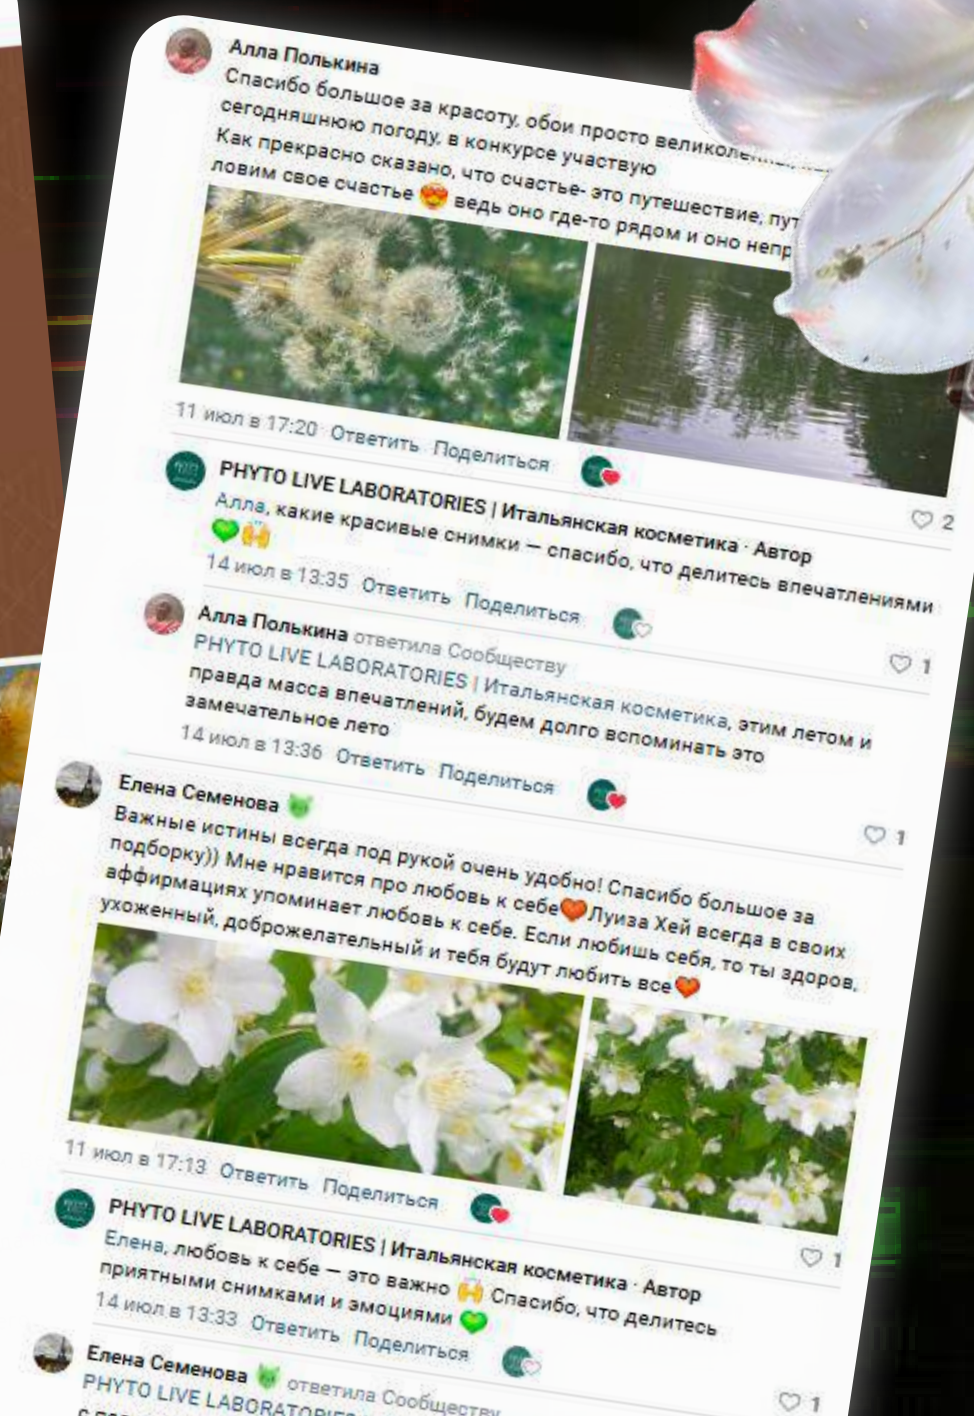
Алла Полькина
Спасибо большое за красоту, обои просто великоле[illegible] сегодняшнюю погоду, в конкурсе участвую
Как прекрасно сказано, что счастье- это путешествие, пут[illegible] ловим свое счастье 😍 ведь оно где-то рядом и оно непр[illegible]

11 июл в 17:20 Ответить Поделиться

♡ 2

PHYTO LIVE LABORATORIES | Итальянская косметика · Автор
Алла, какие красивые снимки — спасибо, что делитесь впечатлениями 💚🙌
14 июл в 13:35 Ответить Поделиться

♡ 1

Алла Полькина ответила Сообществу
PHYTO LIVE LABORATORIES | Итальянская косметика, этим летом и правда масса впечатлений, будем долго вспоминать это замечательное лето
14 июл в 13:36 Ответить Поделиться

♡ 1

Елена Семенова
Важные истины всегда под рукой очень удобно! Спасибо большое за подборку)) Мне нравится про любовь к себе🧡 Луиза Хей всегда в своих аффирмациях упоминает любовь к себе. Если любишь себя, то ты здоров, ухоженный, доброжелательный и тебя будут любить все🧡

11 июл в 17:13 Ответить Поделиться

♡ 1

PHYTO LIVE LABORATORIES | Итальянская косметика · Автор
Елена, любовь к себе — это важно 🙌 Спасибо, что делитесь приятными снимками и эмоциями 💚
14 июл в 13:33 Ответить Поделиться

♡ 1

Елена Семенова ответила Сообществу
PHYTO LIVE LABORATORIES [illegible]